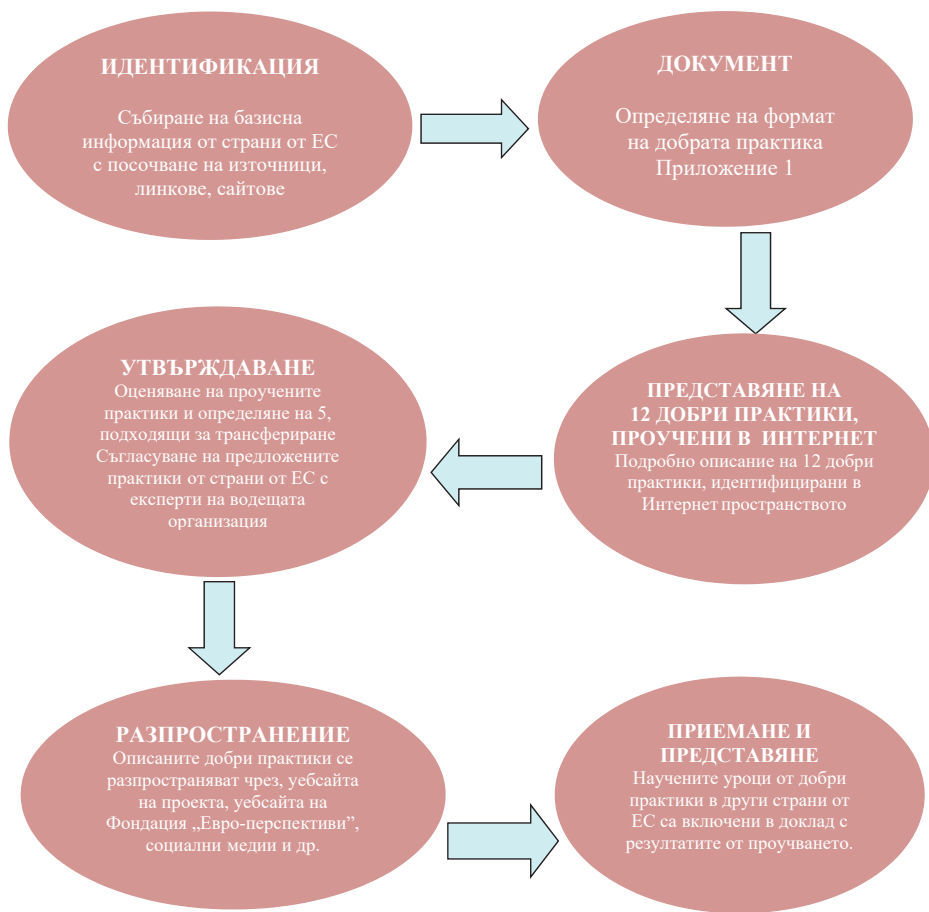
ИДЕНТИФИКАЦИЯ

Събиране на базисна информация от страни от ЕС с посочване на източници, линкове, сайтове

ДОКУМЕНТ

Определяне на формат на добрата практика Приложение 1

ПРЕДСТАВЯНЕ НА 12 ДОБРИ ПРАКТИКИ, ПРОУЧЕНИ В ИНТЕРНЕТ

Подробно описание на 12 добри практики, идентифицирани в Интернет пространството

УТВЪРЖДАВАНЕ

Оценяване на проучените практики и определяне на 5, подходящи за трансфериране Съгласуване на предложените практики от страни от ЕС с експерти на водещата организация

РАЗПРОСТРАНЕНИЕ

Описаните добри практики се разпространяват чрез, уебсайта на проекта, уебсайта на Фондация „Евро-перспективи", социални медии и др.

ПРИЕМАНЕ И ПРЕДСТАВЯНЕ

Научените уроци от добри практики в други страни от ЕС са включени в доклад с резултатите от проучването.